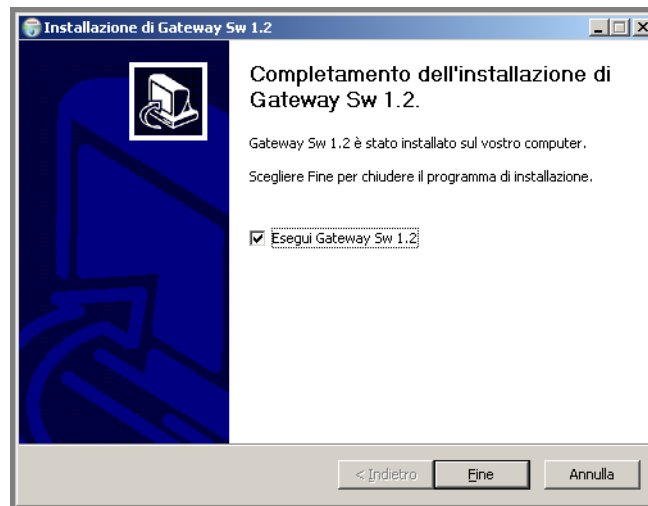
Installazione di Gateway Sw 1.2

Completamento dell'installazione di Gateway Sw 1.2.

Gateway Sw 1.2 è stato installato sul vostro computer.

Scegliere Fine per chiudere il programma di installazione.

Esegui Gateway Sw 1.2

< Indietro | Fine | Annulla